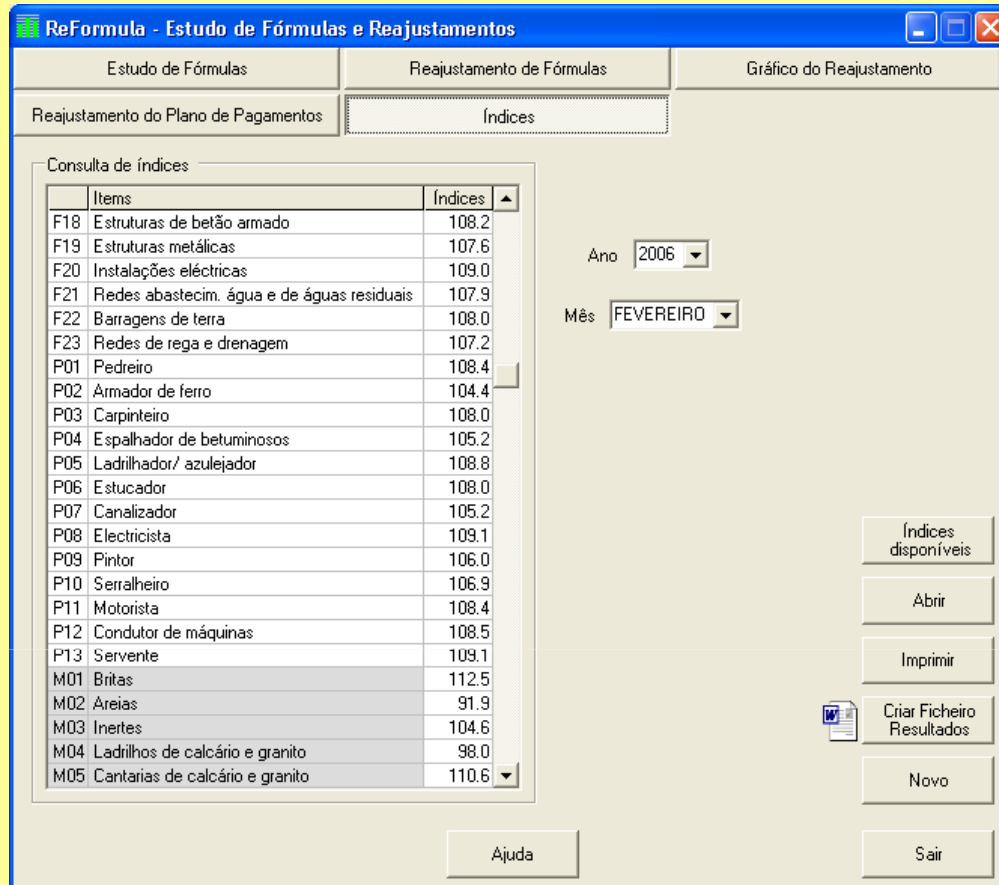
ReFormula - Estudo de Fórmulas e Reajustamentos

Estudo de Fórmulas
Reajustamento de Fórmulas
Gráfico do Reajustamento
Reajustamento do Plano de Pagamentos
Índices

Consulta de índices

| | Items | Índices |
|---|---|---|
| F18 | Estruturas de betão armado | 108.2 |
| F19 | Estruturas metálicas | 107.6 |
| F20 | Instalações eléctricas | 109.0 |
| F21 | Redes abastecim. água e de águas residuais | 107.9 |
| F22 | Barragens de terra | 108.0 |
| F23 | Redes de rega e drenagem | 107.2 |
| P01 | Pedreiro | 108.4 |
| P02 | Armador de ferro | 104.4 |
| P03 | Carpinteiro | 108.0 |
| P04 | Espalhador de betuminosos | 105.2 |
| P05 | Ladrilhador/ azulejador | 108.8 |
| P06 | Estucador | 108.0 |
| P07 | Canalizador | 105.2 |
| P08 | Electricista | 109.1 |
| P09 | Pintor | 106.0 |
| P10 | Serralheiro | 106.9 |
| P11 | Motorista | 108.4 |
| P12 | Condutor de máquinas | 108.5 |
| P13 | Servente | 109.1 |
| M01 | Britas | 112.5 |
| M02 | Areias | 91.9 |
| M03 | Inertes | 104.6 |
| M04 | Ladrilhos de calcário e granito | 98.0 |
| M05 | Cantarias de calcário e granito | 110.6 |

Ano 2006
Mês FEVEREIRO

Índices disponíveis
Abrir
Imprimir
Criar Ficheiro Resultados
Novo
Ajuda
Sair